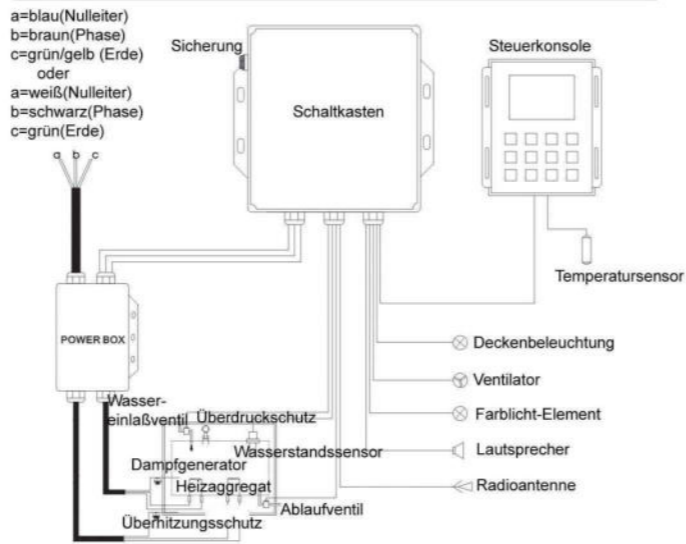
a=blau(Nulleiter)
b=braun(Phase)
c=grün/gelb (Erde)
oder
a=weiß(Nulleiter)
b=schwarz(Phase)
c=grün(Erde)

a b c

Sicherung

Schaltkasten

Steuerkonsole

Temperatursensor

POWER BOX

Deckenbeleuchtung

Ventilator

Farblicht-Element

Lautsprecher

Radioantenne

Wassereinlaßventil

Überdruckschutz

Wasserstandssensor

Dampfgenerator

Heizaggregat

Ablaufventil

Überhitzungsschutz